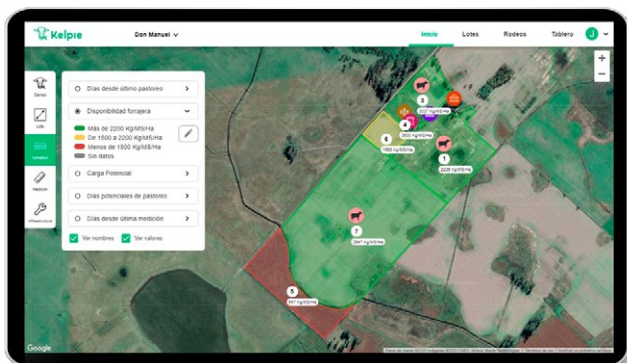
Kelpie
Don Manuel
Inicio Lotes Rodeos Tablero J

Días desde último pastoreo
Disponibilidad forrajera
Más de 2200 Kg/MS/Ha
De 1500 a 2200 Kg/MS/Ha
Menos de 1500 Kg/MS/Ha
Sin datos
Carga Potencial
Días potenciales de pastoreo
Días desde última medición
Ver nombres Ver valores

Campo
Lote
Lotes
Medición
Infraestructura

3
3027 Kg/MS/Ha
4
2600 Kg/MS/Ha
6
1580 Kg/MS/Ha
1
2220 Kg/MS/Ha
7
2947 Kg/MS/Ha
5
547 Kg/MS/Ha

Google
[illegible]